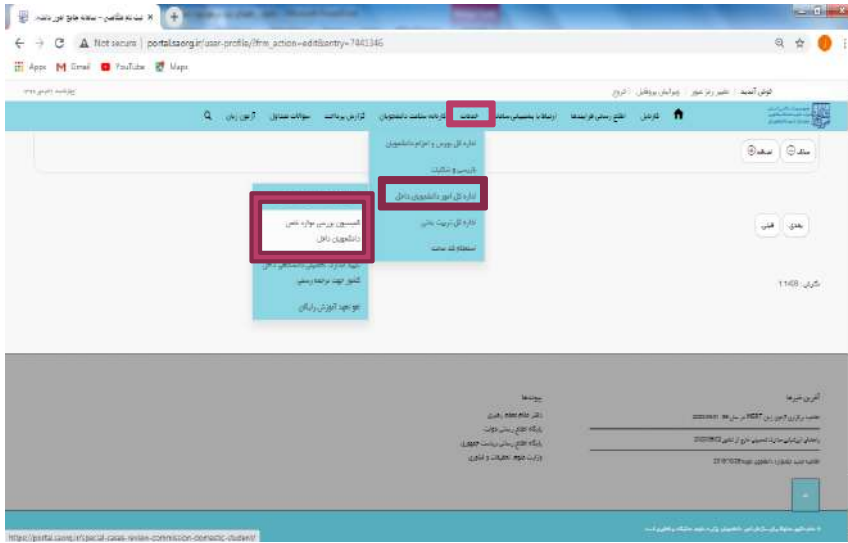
ثبت نام متقاضی - سامانه جامع امور دانشج ×
Not secure | portal.saorg.ir/user-profile/?frm_action=edit&entry=7441346
Apps Gmail YouTube Maps

کوثر آلمحمد | تغییر رمز عبور | ویرایش پروفایل | خروج

کارتابل | اطلاع رسانی فرایندها | ارتباط با مشمولین ساما | خدمات | کارنامه سلامت دانشجویان | گزارش پرداخت | سؤالات متداول | آزمون زبان

اداره کل بورس و اعزام دانشجو
بازرسی و شکایات
اداره کل امور دانشجویی داخل
اداره کل تربیت بدنی
استعلام کد ملت

کمیسیون بررسی موارد خاص دانشجویان داخل
تعهد اداره کل امور دانشجویی داخل کشور جهت برنامه رسمی
تمدید آموزش رایگان

بعدی | قبلی

آخرین خبرها
پیوندها
دفتر مقام معظم رهبری
پایگاه اطلاع رسانی دولت
پایگاه اطلاع رسانی ریاست جمهوری
وزارت علوم، تحقیقات و فناوری

https://portal.saorg.ir/portal-cases-review-commission-domestic-student/